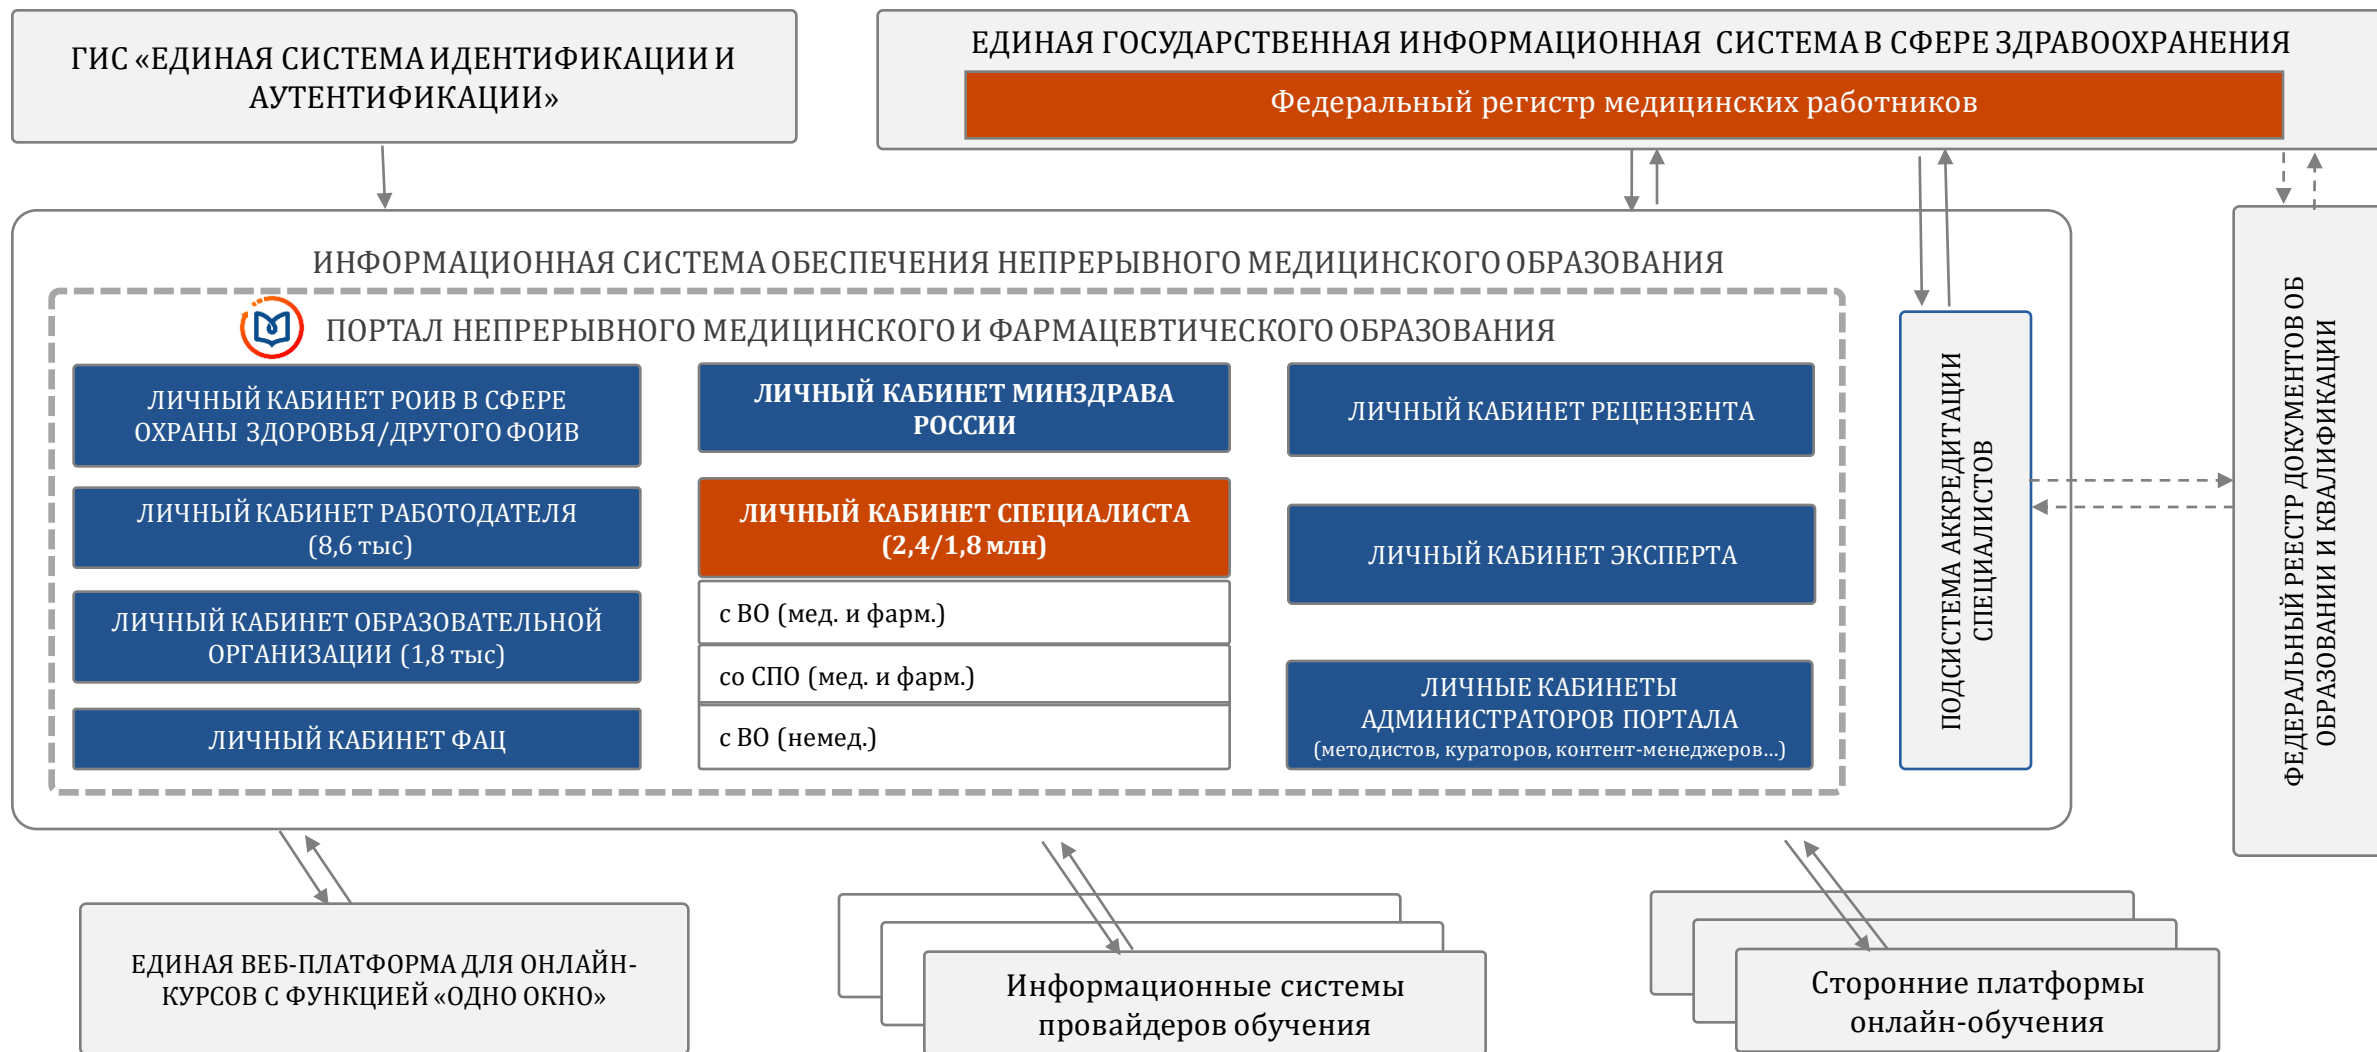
ГИС «ЕДИНАЯ СИСТЕМА ИДЕНТИФИКАЦИИ И АУТЕНТИФИКАЦИИ»

ЕДИНАЯ ГОСУДАРСТВЕННАЯ ИНФОРМАЦИОННАЯ СИСТЕМА В СФЕРЕ ЗДРАВООХРАНЕНИЯ

Федеральный регистр медицинских работников

ИНФОРМАЦИОННАЯ СИСТЕМА ОБЕСПЕЧЕНИЯ НЕПРЕРЫВНОГО МЕДИЦИНСКОГО ОБРАЗОВАНИЯ

ПОРТАЛ НЕПРЕРЫВНОГО МЕДИЦИНСКОГО И ФАРМАЦЕВТИЧЕСКОГО ОБРАЗОВАНИЯ

ЛИЧНЫЙ КАБИНЕТ РОИВ В СФЕРЕ ОХРАНЫ ЗДОРОВЬЯ/ДРУГОГО ФОИВ

ЛИЧНЫЙ КАБИНЕТ РАБОТОДАТЕЛЯ (8,6 тыс)

ЛИЧНЫЙ КАБИНЕТ ОБРАЗОВАТЕЛЬНОЙ ОРГАНИЗАЦИИ (1,8 тыс)

ЛИЧНЫЙ КАБИНЕТ ФАЦ

ЛИЧНЫЙ КАБИНЕТ МИНЗДРАВА РОССИИ

ЛИЧНЫЙ КАБИНЕТ СПЕЦИАЛИСТА (2,4/1,8 млн)

с ВО (мед. и фарм.)

со СПО (мед. и фарм.)

с ВО (немед.)

ЛИЧНЫЙ КАБИНЕТ РЕЦЕНЗЕНТА

ЛИЧНЫЙ КАБИНЕТ ЭКСПЕРТА

ЛИЧНЫЕ КАБИНЕТЫ АДМИНИСТРАТОРОВ ПОРТАЛА (методистов, кураторов, контент-менеджеров...)

ПОДСИСТЕМА АККРЕДИТАЦИИ СПЕЦИАЛИСТОВ

ФЕДЕРАЛЬНЫЙ РЕЕСТР ДОКУМЕНТОВ ОБ ОБРАЗОВАНИИ И КВАЛИФИКАЦИИ

ЕДИНАЯ ВЕБ-ПЛАТФОРМА ДЛЯ ОНЛАЙН-КУРСОВ С ФУНКЦИЕЙ «ОДНО ОКНО»

Информационные системы провайдеров обучения

Сторонние платформы онлайн-обучения